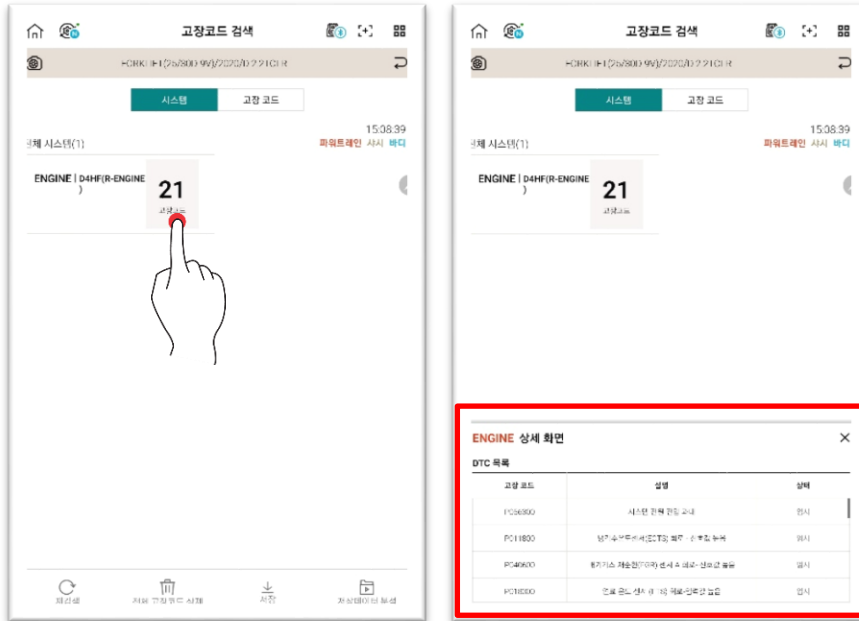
고장코드 검색

FCRK1 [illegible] (25/800 9V)/2020/D 2.2 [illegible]

시스템 | 고장 코드

15:08:39

체 시스템(1)

파워트레인 섀시 바디

ENGINE | D4HF(R-ENGINE )

21

고장코드

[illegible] | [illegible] | 저장 | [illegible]

고장코드 검색

FCRK1 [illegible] (25/800 9V)/2020/D 2.2 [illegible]

시스템 | 고장 코드

15:08:39

체 시스템(1)

파워트레인 섀시 바디

ENGINE | D4HF(R-ENGINE )

21

고장코드

ENGINE 상세 화면

DTC 목록

| 고장 코드 | 설명 | 상태 |
|---|---|---|
| P0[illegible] | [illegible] | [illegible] |
| P01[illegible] | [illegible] | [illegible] |
| P0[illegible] | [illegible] | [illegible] |
| P01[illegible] | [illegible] | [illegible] |